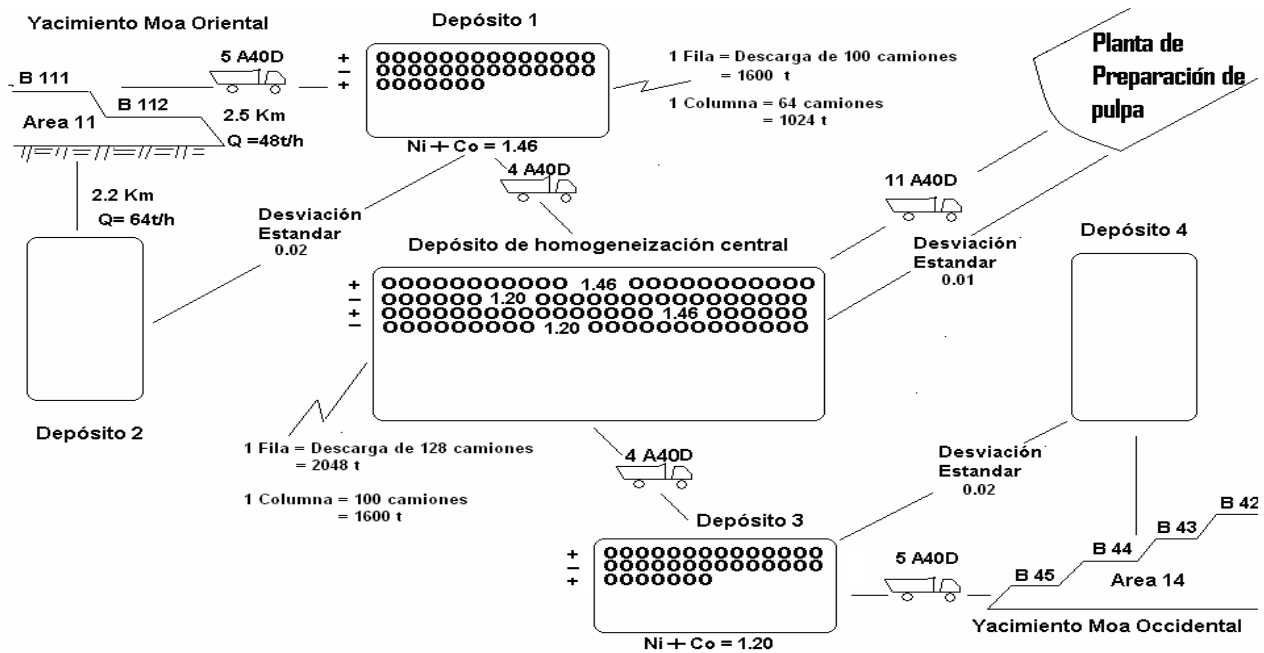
Yacimiento Moa Oriental

Depósito 1

5 A40D

B 111

B 112

2.5 Km

Area 11

Q =48t/h

+
−
+

OOOOOOOOOOOOOOO
OOOOOOOOOOOOOOO
OOOOOOO

Ni + Co = 1.46

1 Fila = Descarga de 100 camiones = 1600 t

1 Columna = 64 camiones = 1024 t

Planta de Preparación de pulpa

2.2 Km

Q= 64t/h

4 A40D

11 A40D

Desviación Estandar 0.02

Depósito de homogeneización central

Desviación Estandar 0.01

Depósito 4

+
−
+
−

OOOOOOOOOOO 1.46 OOOOOOOOOOO
OOOOOO 1.20 OOOOOOOOOOOOOOOO
OOOOOOOOOOOOOOOO 1.46 OOOOOO
OOOOOOOOO 1.20 OOOOOOOOOOOOO

Depósito 2

1 Fila = Descarga de 128 camiones = 2048 t

1 Columna = 100 camiones = 1600 t

4 A40D

Desviación Estandar 0.02

Depósito 3

+
−
+

OOOOOOOOOOOOOOO
OOOOOOOOOOOOOOO
OOOOOOO

Ni + Co = 1.20

5 A40D

B 42

B 43

B 44

B 45

Area 14

Yacimiento Moa Occidental